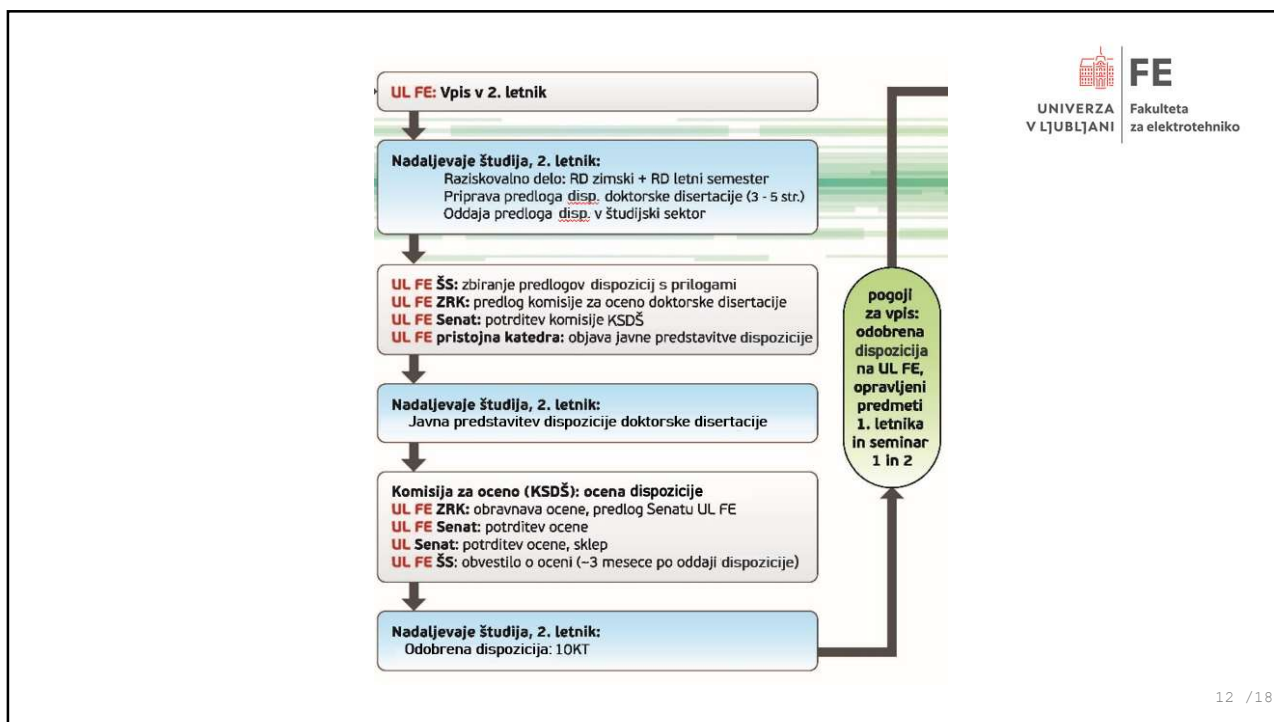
UL FE: Vpis v 2. letnik

Nadaljevaje študija, 2. letnik:
Raziskovalno delo: RD zimski + RD letni semester
Priprava predloga disp. doktorske disertacije (3 - 5 str.)
Oddaja predloga disp. v študijski sektor

UL FE ŠS: zbiranje predlogov dispozicij s prilogami
UL FE ZRK: predlog komisije za oceno doktorske disertacije
UL FE Senat: potrditev komisije KSDŠ
UL FE pristojna katedra: objava javne predstavitve dispozicije

Nadaljevaje študija, 2. letnik:
Javna predstavitev dispozicije doktorske disertacije

Komisija za oceno (KSDŠ): ocena dispozicije
UL FE ZRK: obravnava ocene, predlog Senatu UL FE
UL FE Senat: potrditev ocene
UL Senat: potrditev ocene, sklep
UL FE ŠS: obvestilo o oceni (~3 mesece po oddaji dispozicije)

Nadaljevaje študija, 2. letnik:
Odobrena dispozicija: 10KT

pogoji za vpis: odobrena dispozicija na UL FE, opravljeni predmeti 1. letnika in seminar 1 in 2

FE
UNIVERZA V LJUBLJANI
Fakulteta za elektrotehniko

12 /18